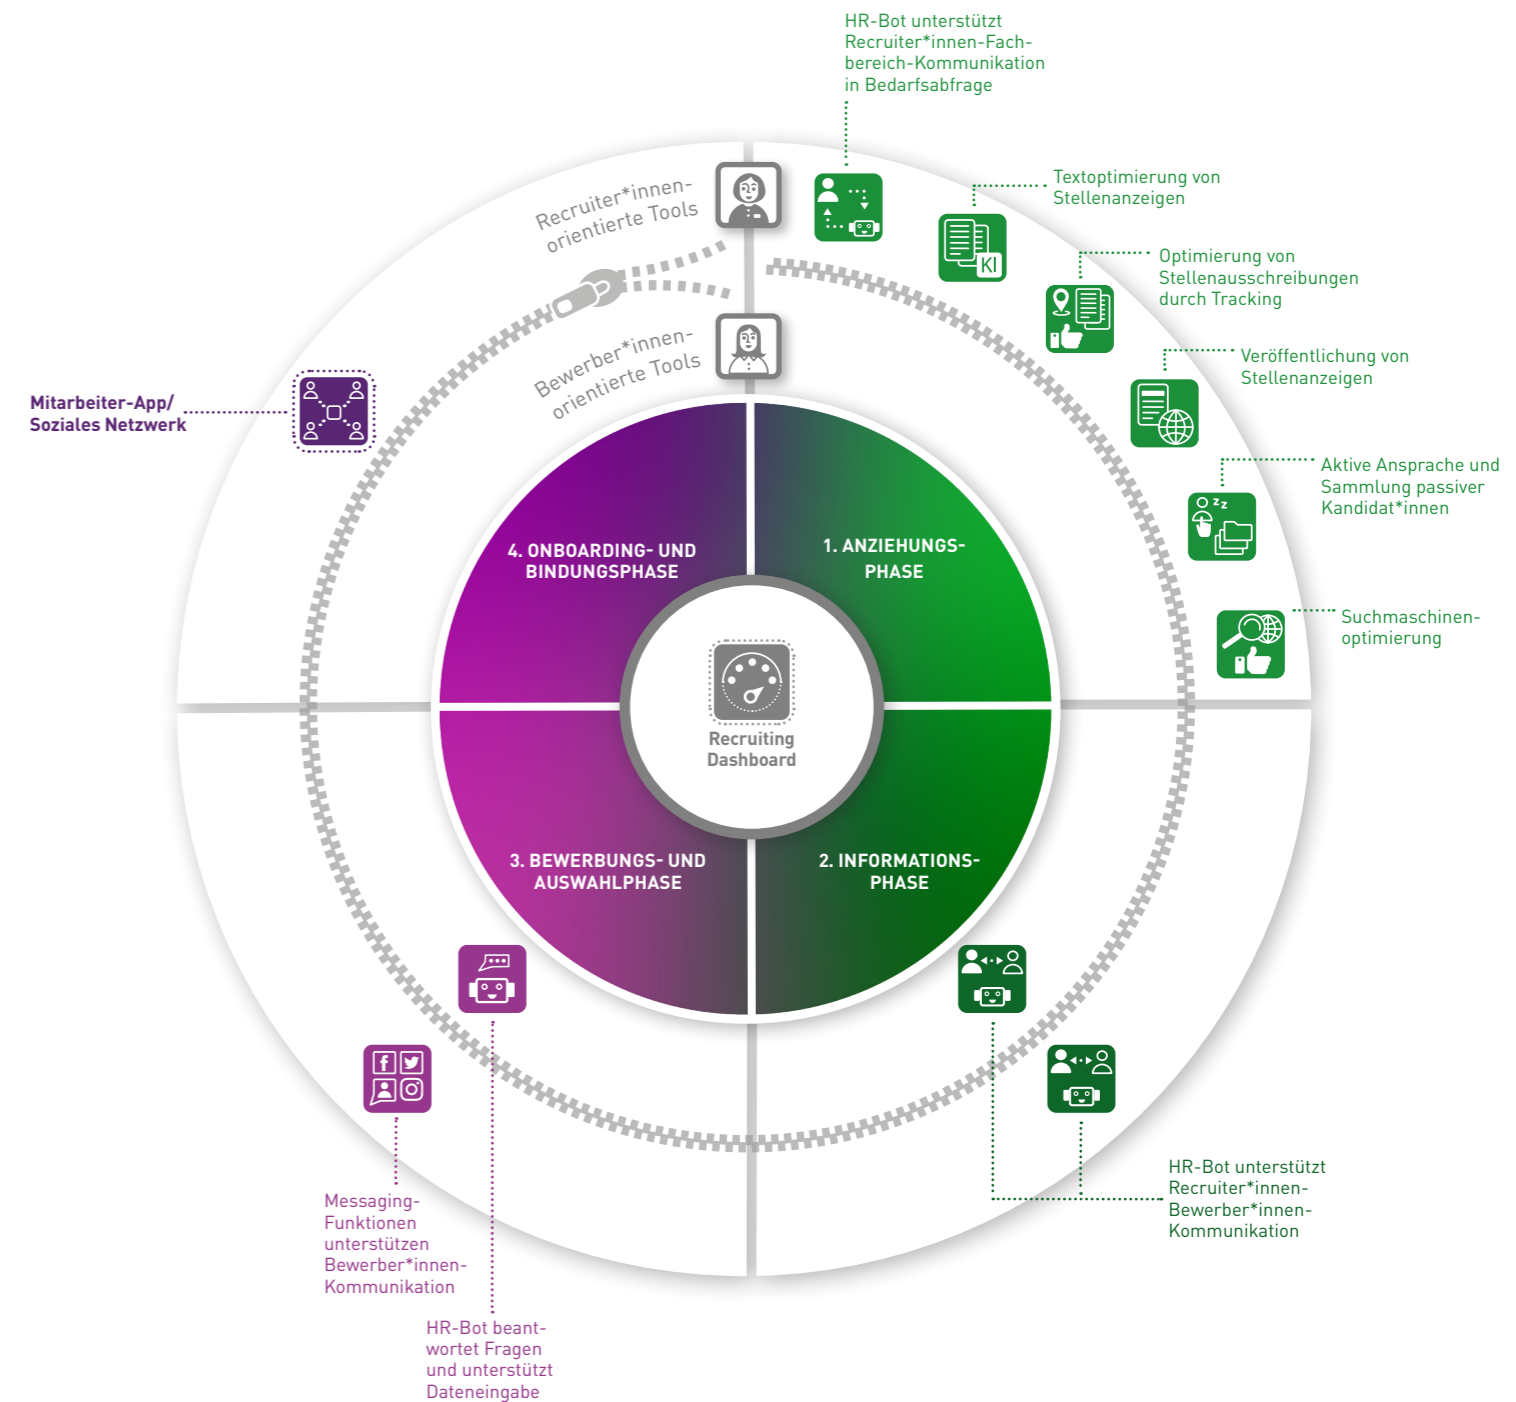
HR-Bot unterstützt Recruiter*innen-Fachbereich-Kommunikation in Bedarfsabfrage

Textoptimierung von Stellenanzeigen

KI

Optimierung von Stellenausschreibungen durch Tracking

Veröffentlichung von Stellenanzeigen

Aktive Ansprache und Sammlung passiver Kandidat*innen

Suchmaschinen-optimierung

Recruiter*innen-orientierte Tools

Bewerber*innen-orientierte Tools

Mitarbeiter-App/ Soziales Netzwerk

4. ONBOARDING- UND BINDUNGSPHASE

1. ANZIEHUNGS-PHASE

Recruiting Dashboard

3. BEWERBUNGS- UND AUSWAHLPHASE

2. INFORMATIONS-PHASE

Messaging-Funktionen unterstützen Bewerber*innen-Kommunikation

HR-Bot beantwortet Fragen und unterstützt Dateneingabe

HR-Bot unterstützt Recruiter*innen-Bewerber*innen-Kommunikation